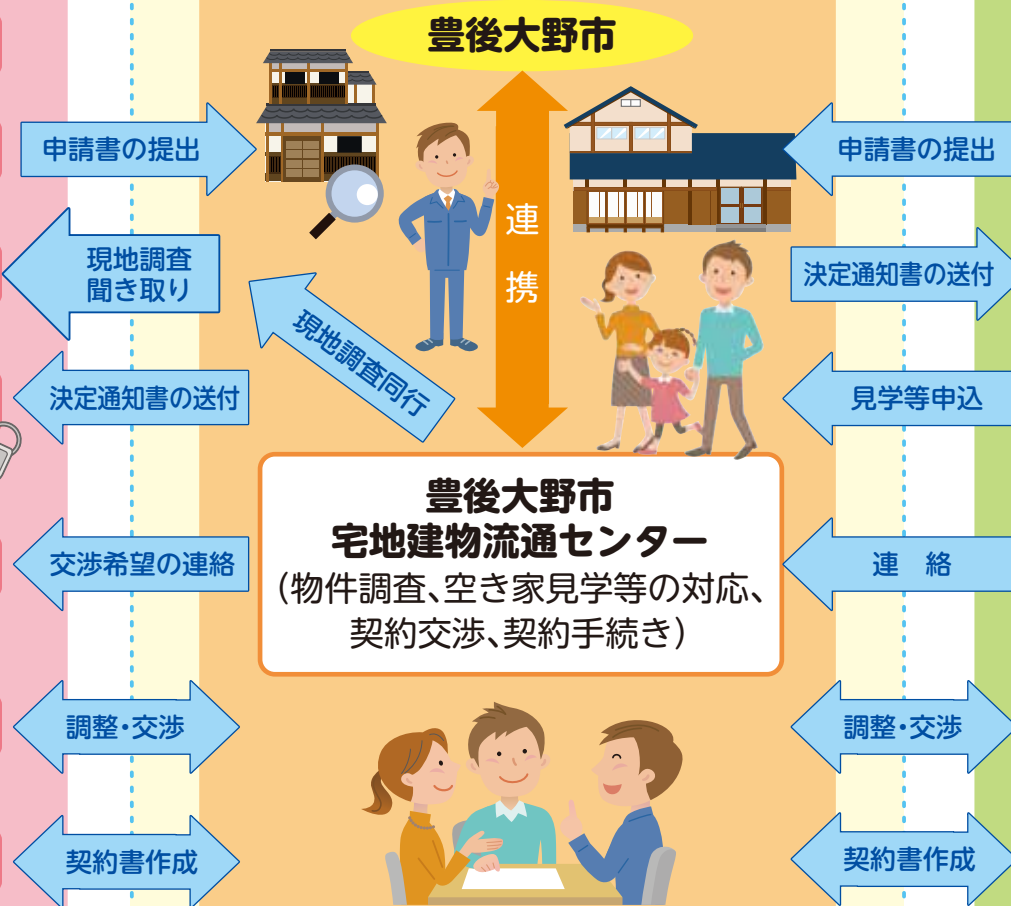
豊後大野市

申請書の提出

現地調査
聞き取り

現地調査同行

決定通知書の送付

交渉希望の連絡

調整・交渉

契約書作成

連携

申請書の提出

決定通知書の送付

見学等申込

連　絡

調整・交渉

契約書作成

豊後大野市
宅地建物流通センター
（物件調査、空き家見学等の対応、契約交渉、契約手続き）